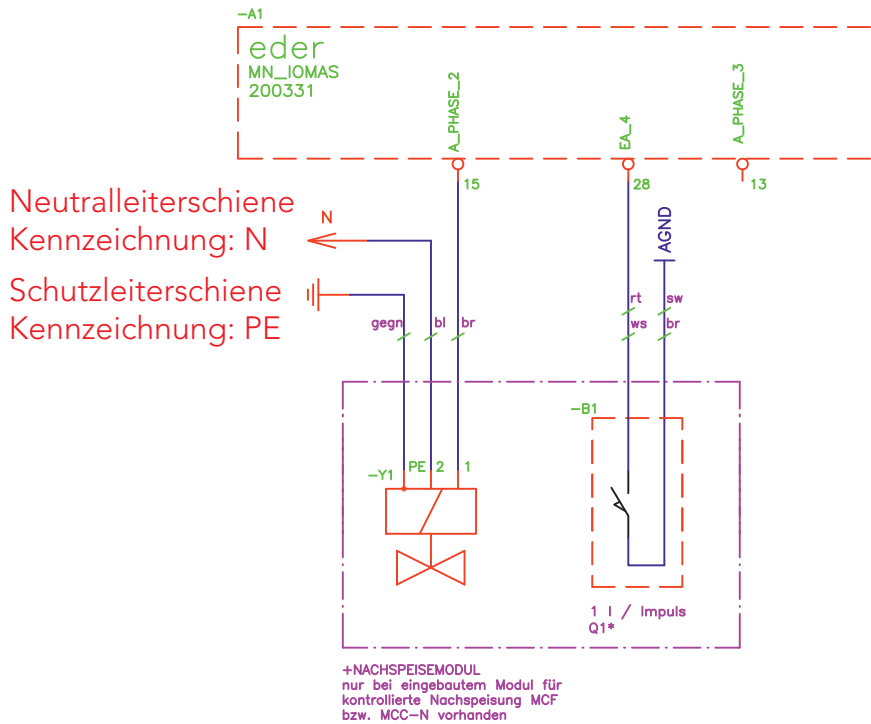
-A1
eder
MN_IOMAS
200331

A_PHASE_2
EA_4
A_PHASE_3

15
28
13

Neutralleiterschiene
Kennzeichnung: N

N

AGND

Schutzleiterschiene
Kennzeichnung: PE

gegn
bl
br
rt
ws
sw
br

-B1

-Y1
PE
2
1

1 l / Impuls
Q1*

+NACHSPEISEMODUL
nur bei eingebautem Modul für kontrollierte Nachspeisung MCF bzw. MCC-N vorhanden